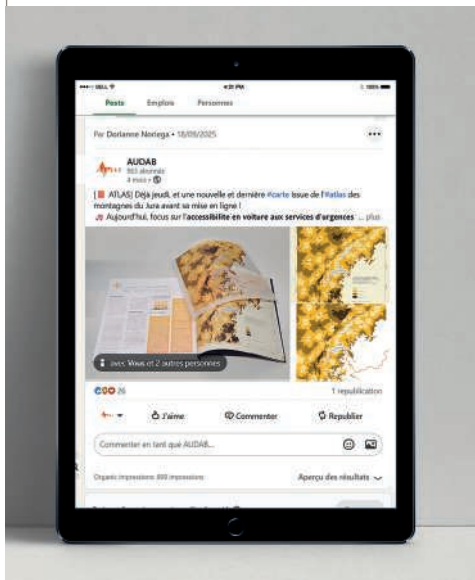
••••○ BELL ᯤ 4:21 PM 100%

Posts Emplois Personnes

Par Dorianne Noriega • 18/09/2025

AUDAB
983 abonnés
4 mois • 

[ ATLAS] Déjà jeudi, et une nouvelle et dernière #carte issue de l'#atlas des montagnes du Jura avant sa mise en ligne !
Aujourd'hui, focus sur l'accessibilité en voiture aux services d'urgences ... plus

avec Vous et 2 autres personnes

26

1 republication

J'aime Commenter Republier

Commenter en tant que AUDAB...

Organic impressions: 888 impressions

Aperçu des résultats